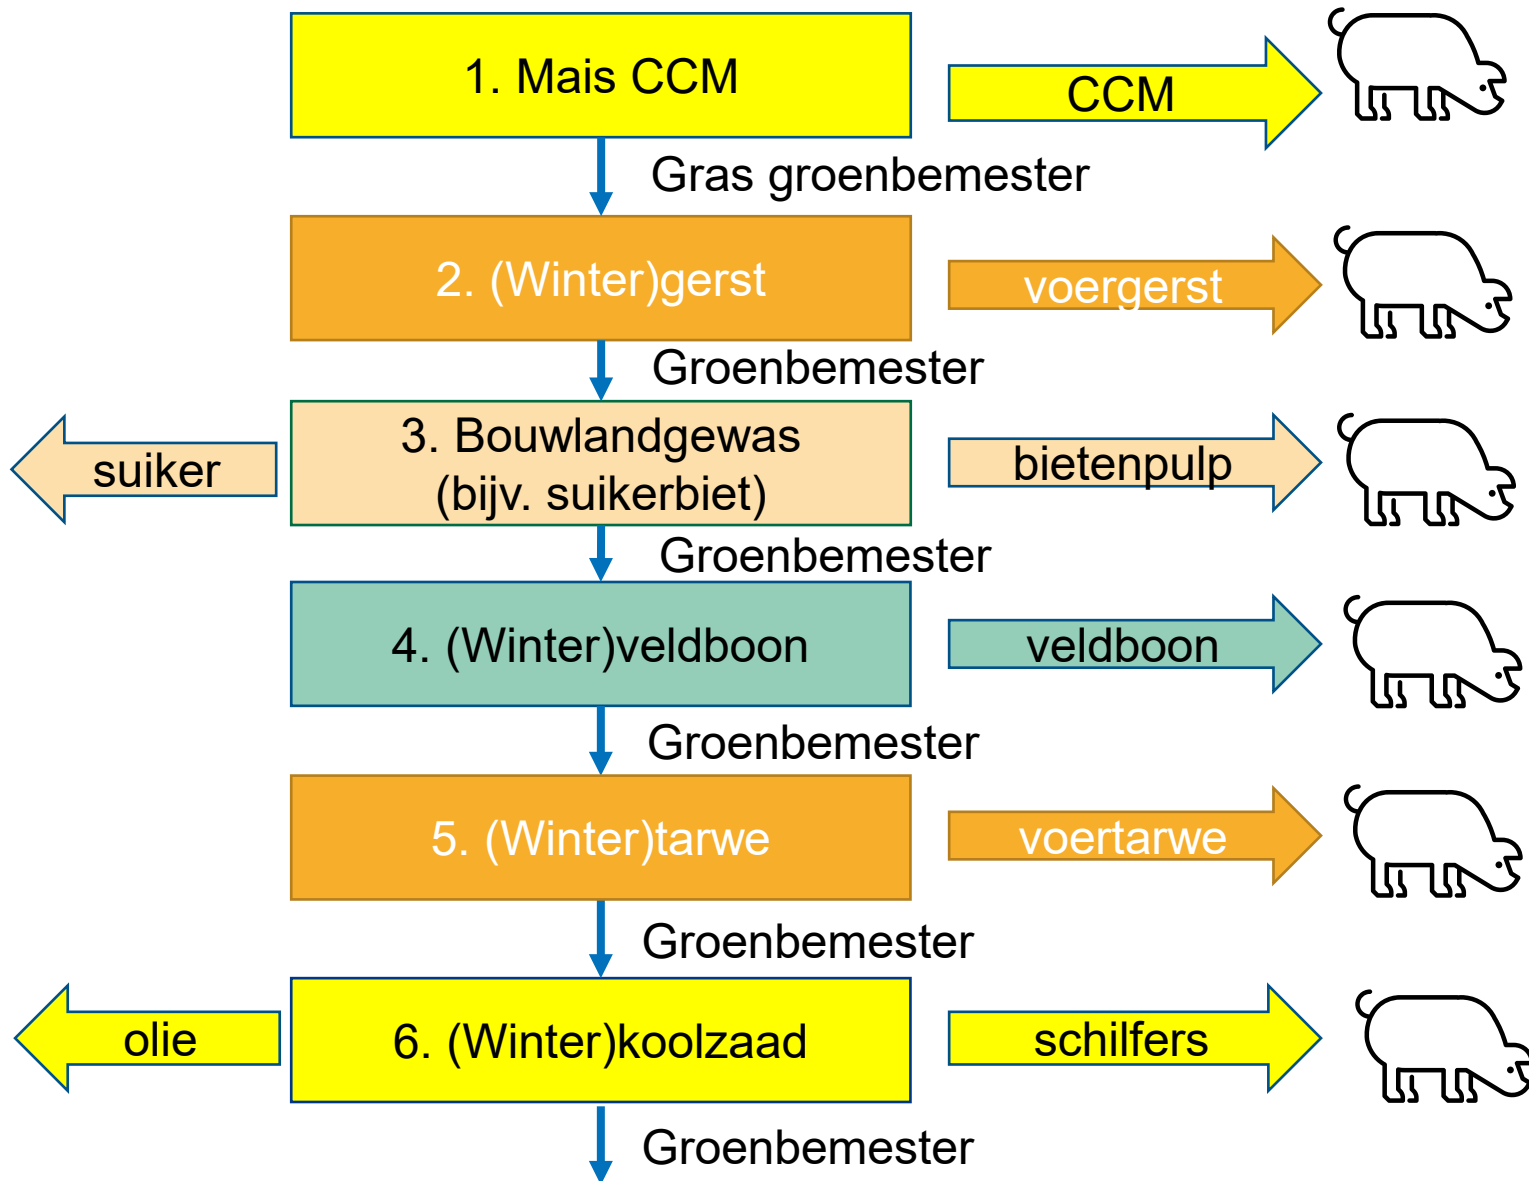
1. Mais CCM

CCM

Gras groenbemester

2. (Winter)gerst

voergerst

Groenbemester

suiker

3. Bouwlandgewas (bijv. suikerbiet)

bietenpulp

Groenbemester

4. (Winter)veldboon

veldboon

Groenbemester

5. (Winter)tarwe

voertarwe

Groenbemester

olie

6. (Winter)koolzaad

schilfers

Groenbemester